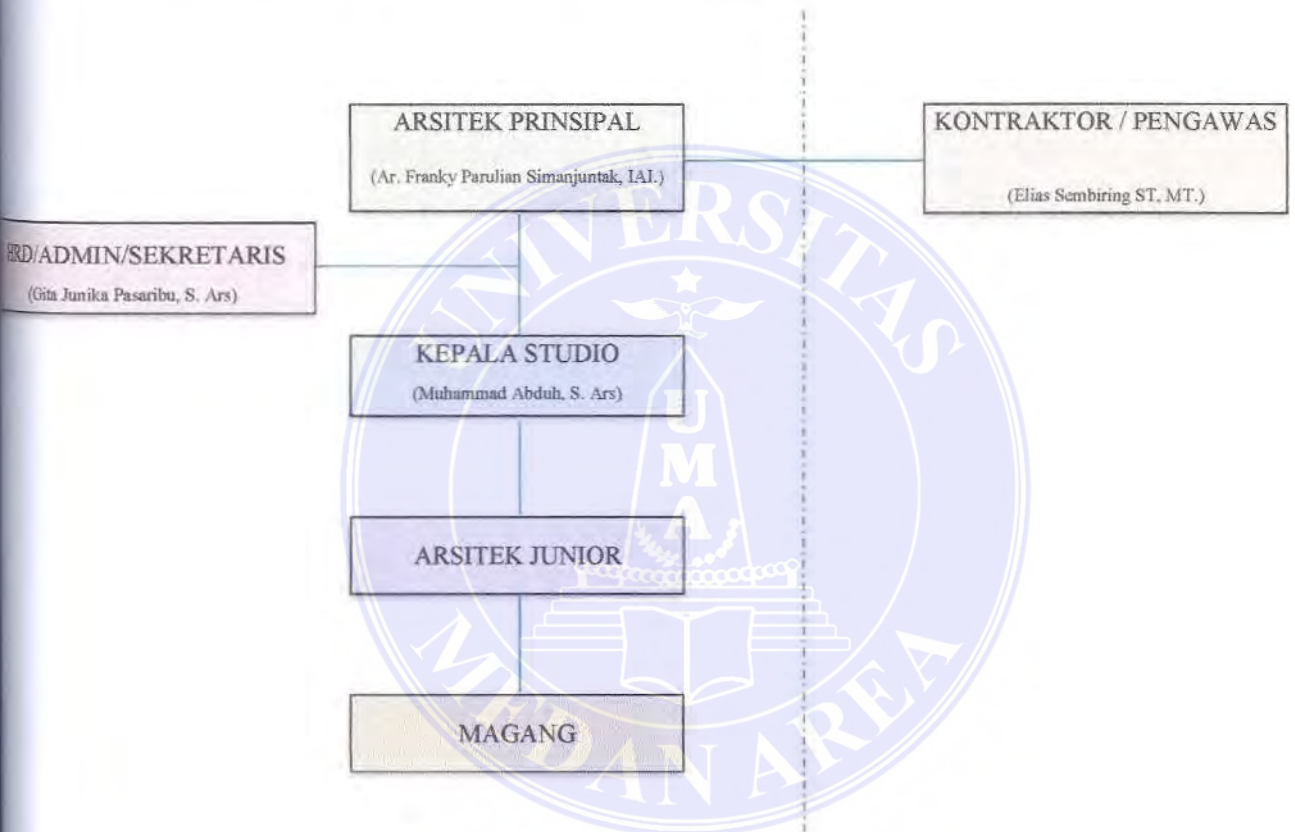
ARSITEK PRINSIPAL
(Ar. Franky Parulian Simanjuntak, IAI.)

KONTRAKTOR / PENGAWAS
(Elias Sembiring ST, MT.)

HRD/ADMIN/SEKRETARIS
(Gita Junika Pasaribu, S. Ars)

KEPALA STUDIO
(Muhammad Abduh, S. Ars)

ARSITEK JUNIOR

MAGANG

UNIVERSITAS
UMA
MEDAN AREA